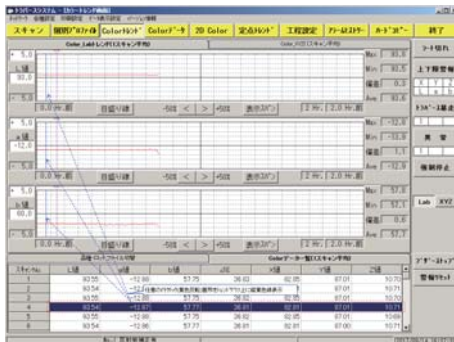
スキャン　測色アルファベ　Colorトレンド　Colorデータ　2D Color　定点トレンド　工程設定　アラームヒストリー　カーソ゛ス゛ー　終了

Color_Lab トレンド(スキャン平均)

L値
93.0

0.0 Hr 前　目盛り値　-500　<　>　-500　表示スパン　2 Hr　2.0 Hr 前

a値
-12.0

0.0 Hr 前　目盛り値　-500　<　>　-500　表示スパン　2 Hr　2.0 Hr 前

b値
60.0

0.0 Hr 前　目盛り値　-500　<　>　-500　表示スパン　2 Hr　2.0 Hr 前

Max
Min
偏差
Ave

ワード切れ
上下限警報
ドラム一連速
異常
保持停止
Lab　XYZ
アラームリセット
警報リセット

Colorデータ一覧(スキャン平均)

| スキャンNo. | L値 | a値 | b値 | X値 | Y値 | Z値 |
|---|---|---|---|---|---|---|
| 1 | 93.55 | -12.88 | 57.75 | 36.82 | 82.05 | 97.01 |
| 2 | 93.54 | -12.8 | 57.75 | 36.82 | 82.05 | 97.01 |
| 3 | 93.55 | -12.88 | 57.75 | 36.82 | 82.05 | 97.01 |
| 4 | 93.54 | -12.87 | 57.77 | 36.81 | 82.01 | 97.01 |
| 5 | 93.54 | -12.88 | 57.75 | 36.82 | 82.05 | 97.01 |
| 6 | 93.54 | -12.88 | 57.77 | 36.81 | 82.01 | 97.00 |